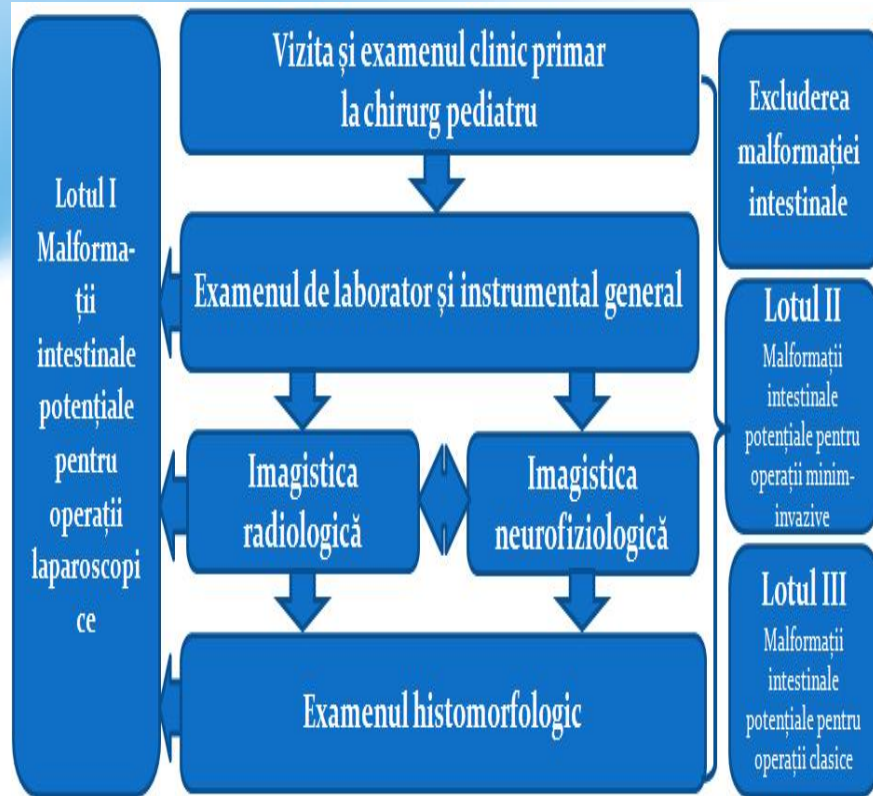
Lotul I Malformații intestinale potențiale pentru operații laparoscopice

Vizita și examenul clinic primar la chirurg pediatru

Examenul de laborator și instrumental general

Imagistica radiologică

Imagistica neurofiziologică

Examenul histomorfologic

Excluderea malformației intestinale

Lotul II
Malformații intestinale potențiale pentru operații minim-invazive

Lotul III
Malformații intestinale potențiale pentru operații clasice